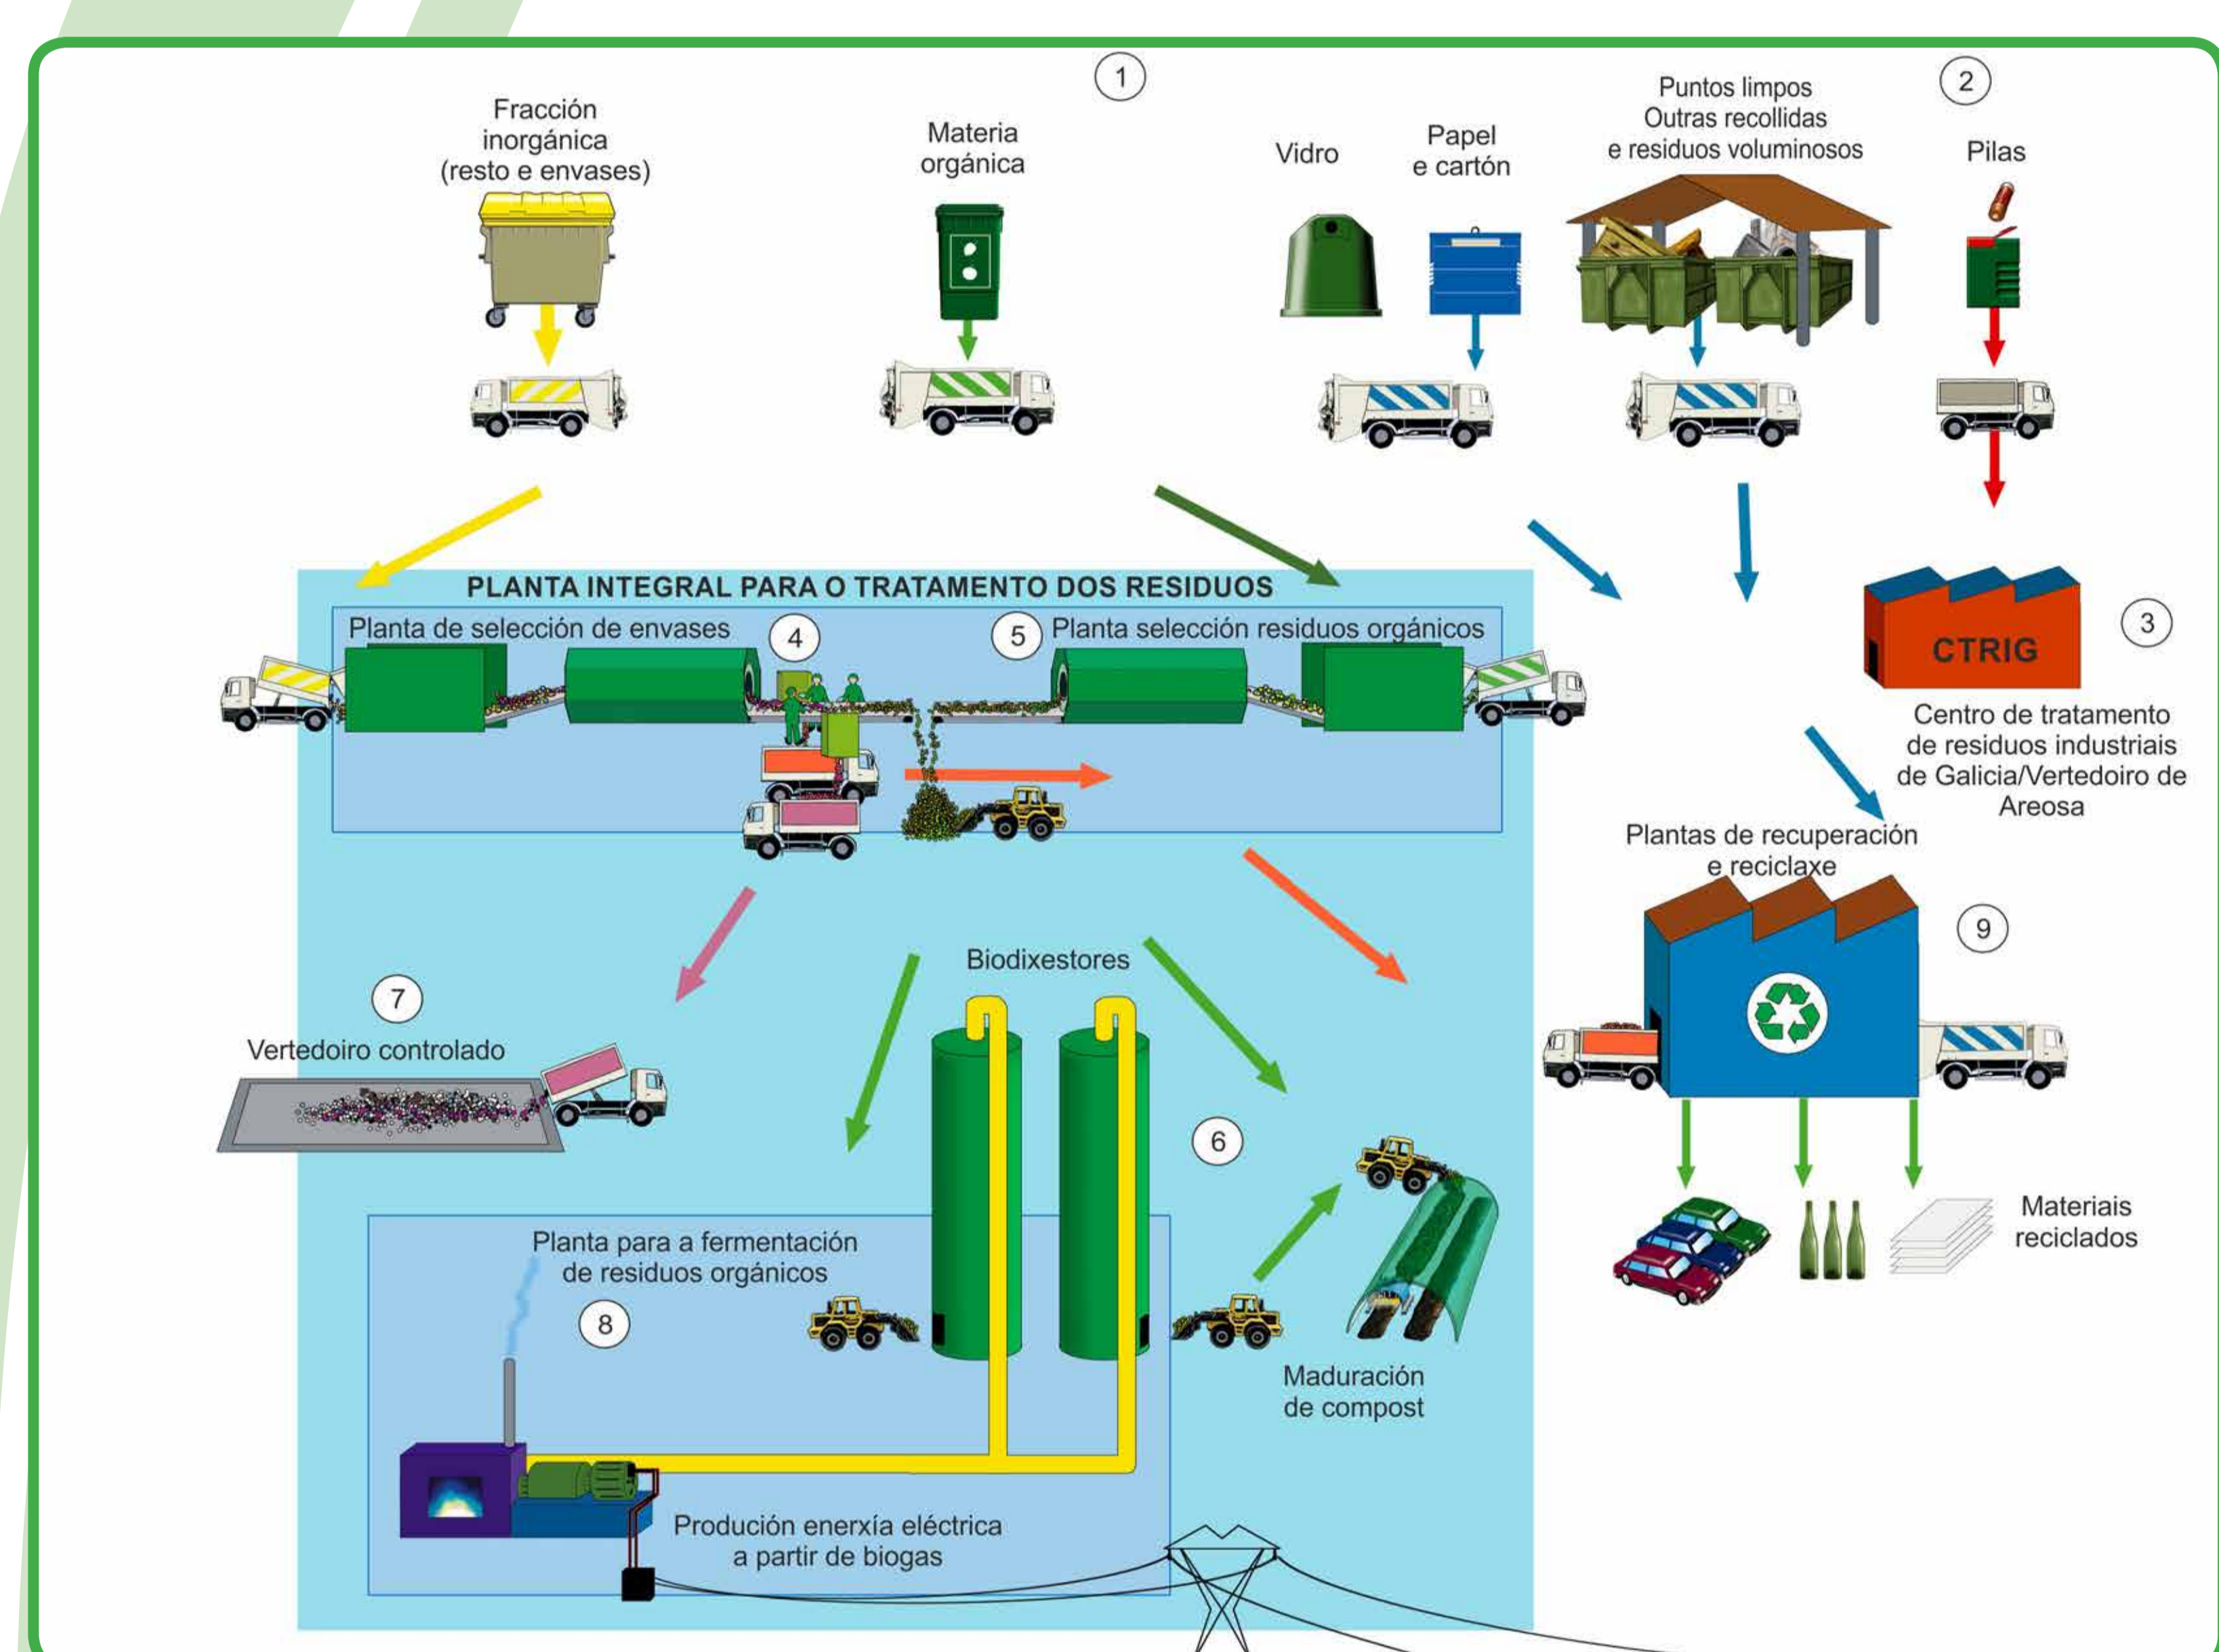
1

Fracción inorgánica (resto e envases)

Materia orgánica

Vidro

Papel e cartón

Puntos limpos Outras recollidas e residuos voluminosos

2

Pilas

PLANTA INTEGRAL PARA O TRATAMENTO DOS RESIDUOS

Planta de selección de envases

4

5

Planta selección residuos orgánicos

CTRIG

3

Centro de tratamento de residuos industriais de Galicia/Vertedoiro de Areosa

Plantas de recuperación e reciclaxe

9

Biodixestores

7

Vertedoiro controlado

6

Materiais reciclados

Planta para a fermentación de residuos orgánicos

8

Maduración de compost

Produción enerxía eléctrica a partir de biogas